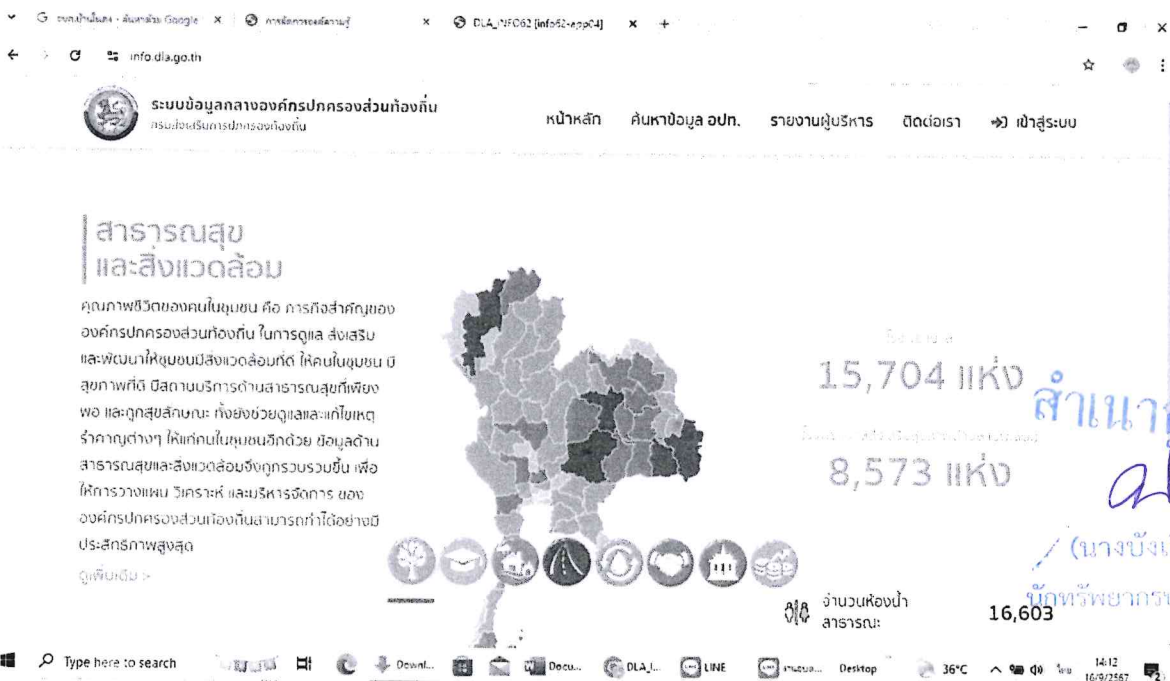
G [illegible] - ค้นหาด้วย Google × การจัดการองค์ความรู้ × DLA_INFO62 [info62-app04] × +

info.dla.go.th

ระบบข้อมูลกลางองค์กรปกครองส่วนท้องถิ่น
กรมส่งเสริมการปกครองท้องถิ่น

หน้าหลัก ค้นหาข้อมูล อปท. รายงานผู้บริหาร ติดต่อเรา เข้าสู่ระบบ

สาธารณสุข
และสิ่งแวดล้อม

คุณภาพชีวิตของคนในชุมชน คือ ภารกิจสำคัญของ องค์กรปกครองส่วนท้องถิ่น ในการดูแล ส่งเสริม และพัฒนาให้ชุมชนมีสิ่งแวดล้อมที่ดี ให้คนในชุมชน มีสุขภาพที่ดี มีสถานบริการด้านสาธารณสุขที่เพียงพอ และถูกสุขลักษณะ ทั้งยังช่วยดูแลและแก้ไขเหตุรำคาญต่างๆ ให้แก่คนในชุมชนอีกด้วย ข้อมูลด้านสาธารณสุขและสิ่งแวดล้อมจึงถูกรวบรวมขึ้น เพื่อให้การวางแผน วิเคราะห์ และบริหารจัดการ ของ องค์กรปกครองส่วนท้องถิ่นสามารถทำได้อย่างมีประสิทธิภาพสูงสุด

ดูเพิ่มเติม >

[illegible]
15,704 แห่ง
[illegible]
8,573 แห่ง

จำนวนห้องน้ำสาธารณะ 16,603

สำเนา
(นางบังเ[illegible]
นักทรัพยากร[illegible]

Type here to search Downl... Docu... DLA_I... LINE Desktop 36°C 14:12 16/9/2567